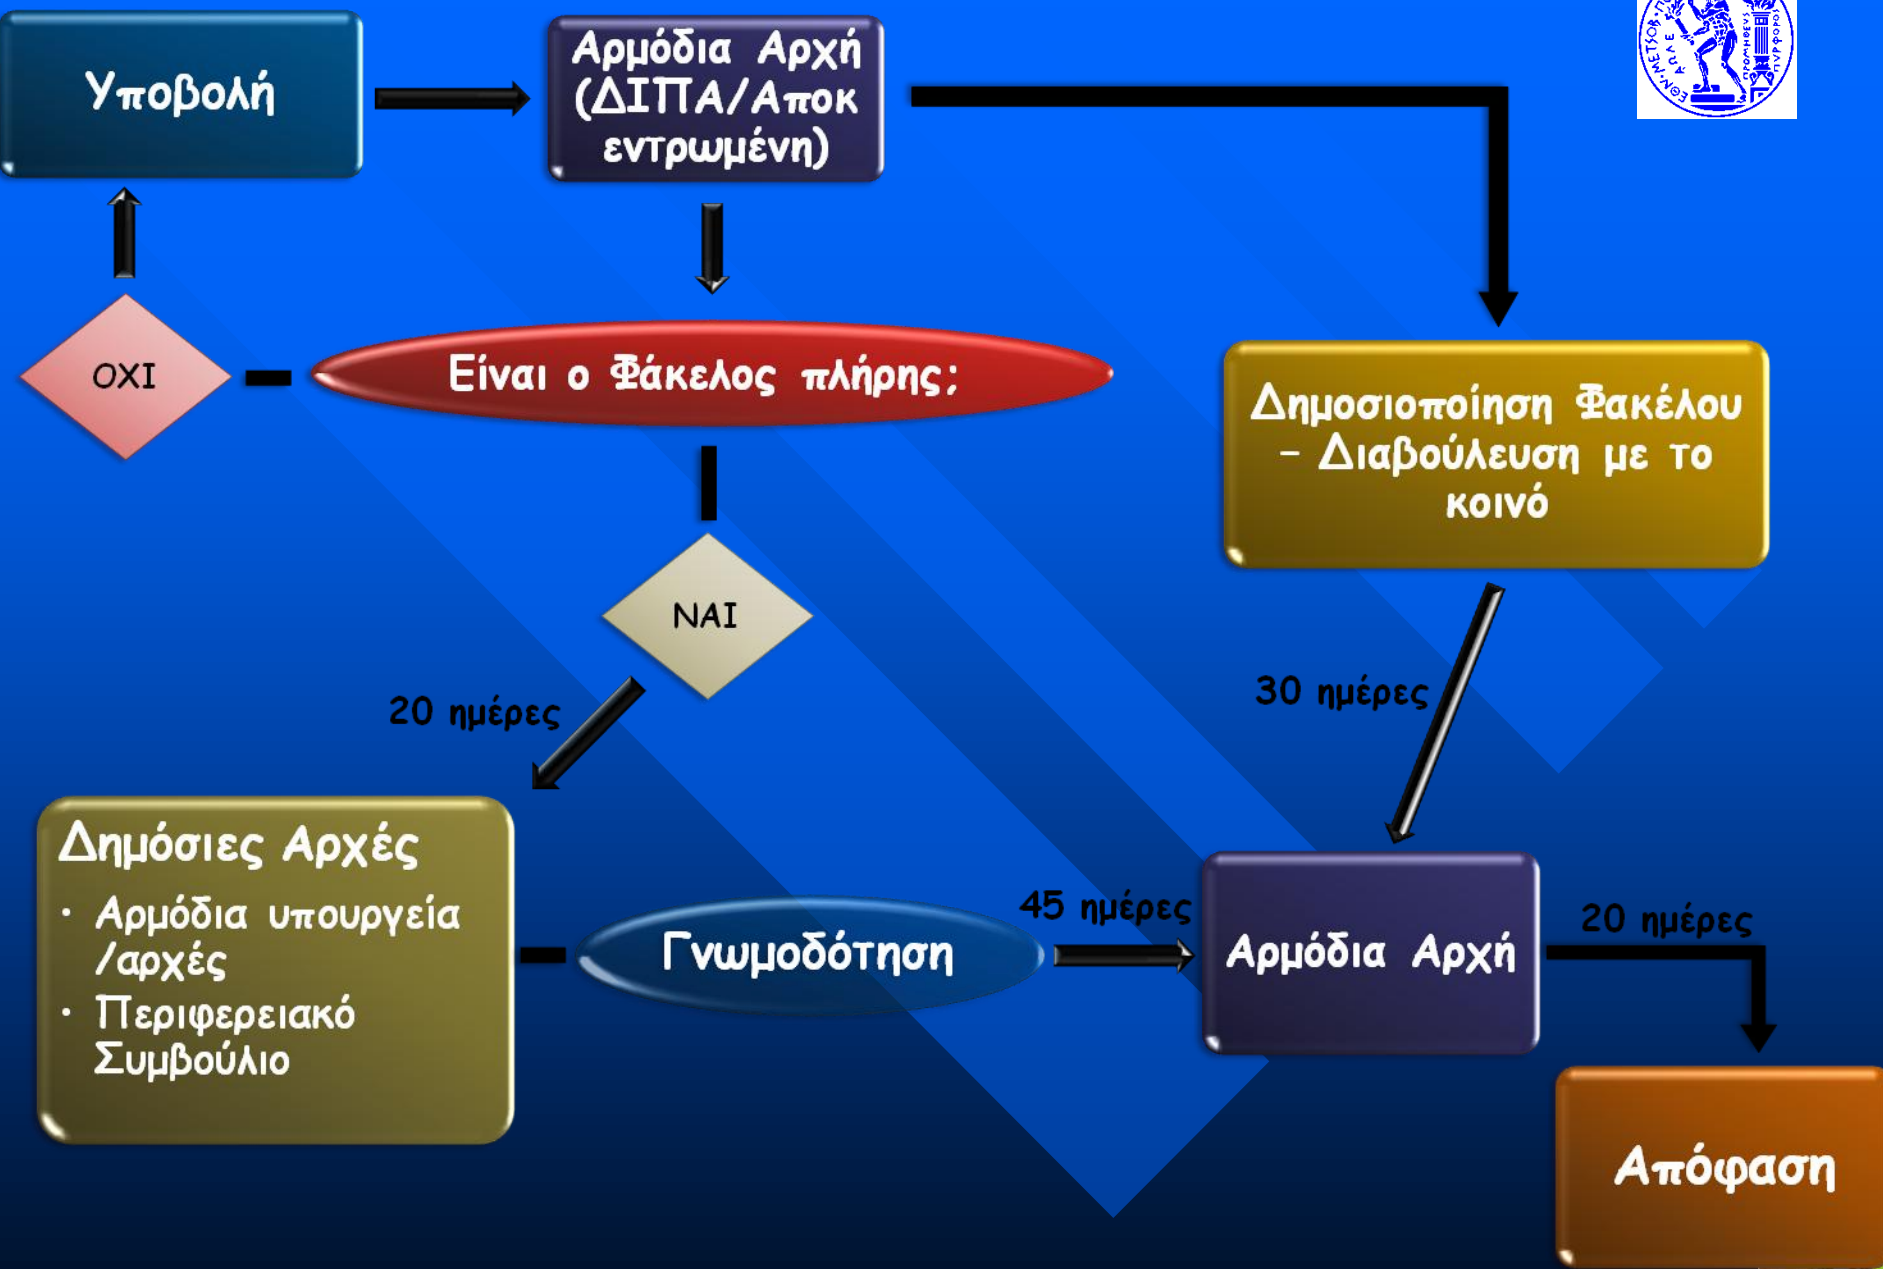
Υποβολή

Αρμόδια Αρχή (ΔΙΠΑ/Αποκεντρωμένη)

ΟΧΙ

Είναι ο Φάκελος πλήρης;

Δημοσιοποίηση Φακέλου – Διαβούλευση με το κοινό

ΝΑΙ

20 ημέρες

30 ημέρες

Δημόσιες Αρχές
• Αρμόδια υπουργεία /αρχές
• Περιφερειακό Συμβούλιο

Γνωμοδότηση

45 ημέρες

Αρμόδια Αρχή

20 ημέρες

Απόφαση